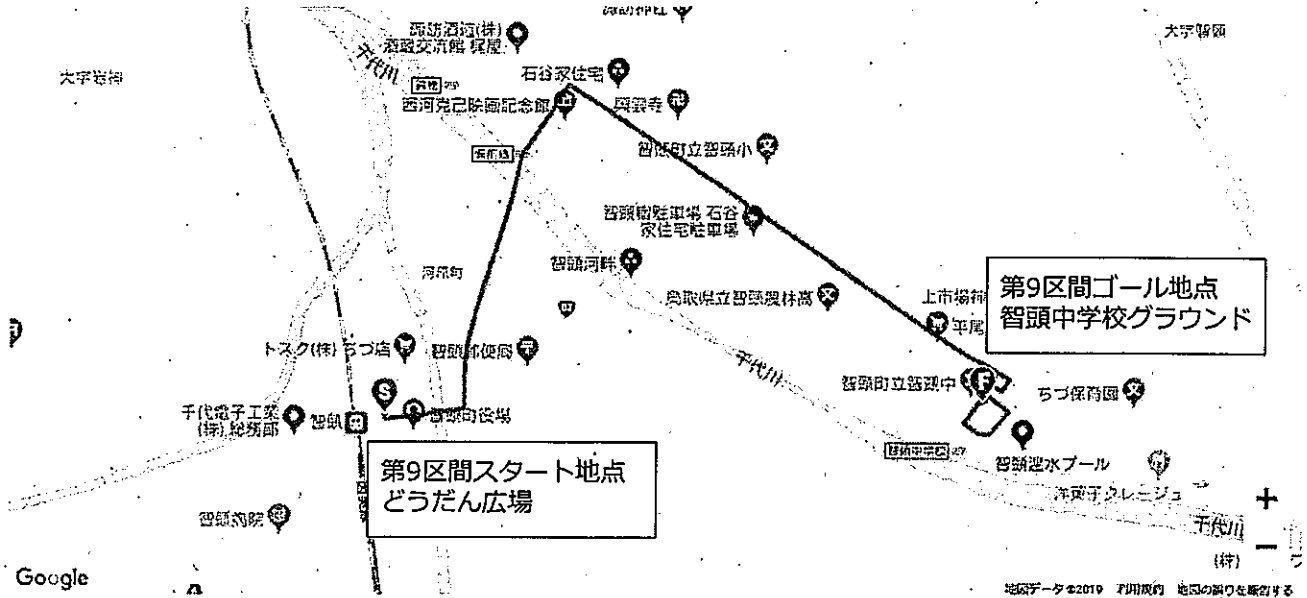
諏訪酒造(株)
酒蔵交流館 星屋
大字智頭
大字岩神
千代川
石谷家住宅
西河克己映画記念館
興雲寺
智頭町立智頭小
智頭宿駐車場 石谷家住宅駐車場
河原町
智頭河畔
鳥取県立智頭農林高
上市場
平尾
第9区間ゴール地点
智頭中学校グラウンド
トスク(株) ちづ店
智頭郵便局
千代川
智頭町立智頭中
ちづ保育園
千代電子工業(株)総務部
智頭
智頭町役場
第9区間スタート地点
どうだん広場
智頭遊水プール
智頭病院
千代川
(株)
Google
地図データ ©2019 利用規約 地図の誤りを報告する